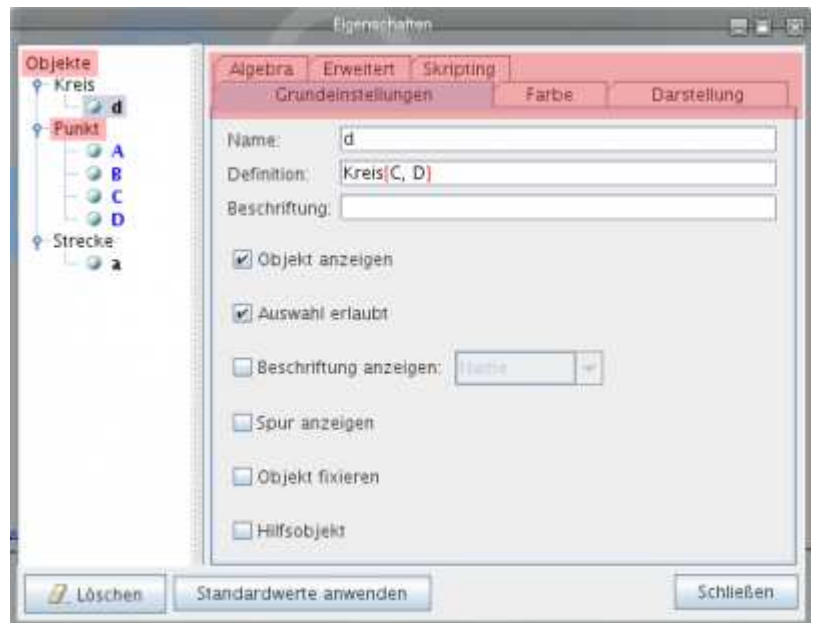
Eigenschaften

Objekte
Kreis
d
Punkt
A
B
C
D
Strecke
a

Algebra
Erweitert
Skripting
Grundeinstellungen
Farbe
Darstellung

Name: d
Definition: Kreis[C, D]
Beschriftung:

Objekt anzeigen

Auswahl erlaubt

Beschriftung anzeigen: Name

Spur anzeigen

Objekt fixieren

Hilfsobjekt

Löschen
Standardwerte anwenden
Schließen